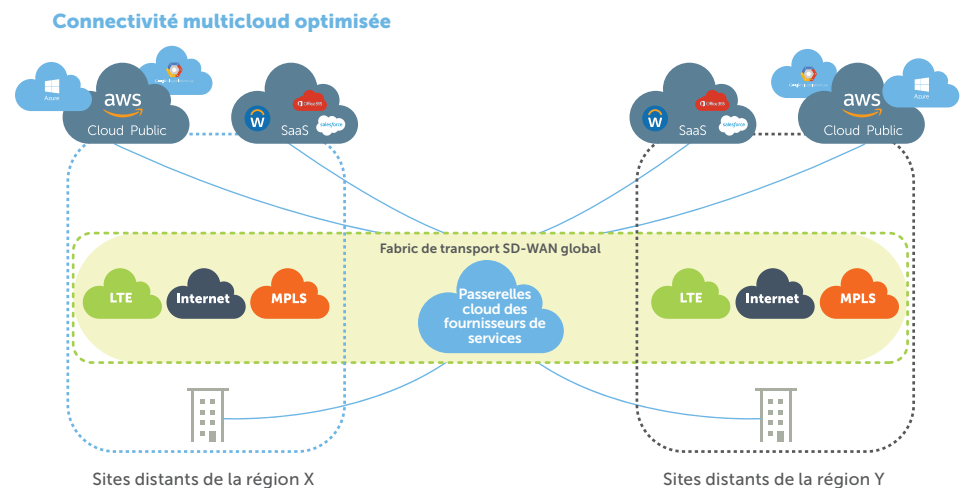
Connectivité multicloud optimisée

Azure

aws

Cloud Public

Office365

SaaS

salesforce

aws

Cloud Public

Azure

Office365

SaaS

salesforce

Fabric de transport SD-WAN global

LTE

Internet

MPLS

Passerelles cloud des fournisseurs de services

LTE

Internet

MPLS

Sites distants de la région X

Sites distants de la région Y